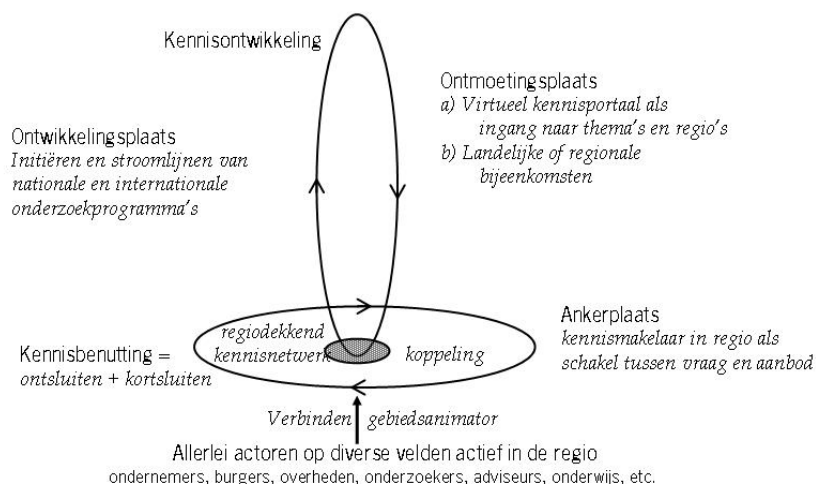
Kennisontwikkeling

Ontmoetingsplaats
a) Virtueel kennisportaal als ingang naar thema's en regio's
b) Landelijke of regionale bijeenkomsten

Ontwikkelingsplaats
Initiëren en stroomlijnen van nationale en internationale onderzoekprogramma's

Ankerplaats
kennismakelaar in regio als schakel tussen vraag en aanbod

regiodekkend kennisnetwerk

koppeling

Kennisbenutting =
ontsluiten + kortsluiten

Verbinden gebiedsanimator

Allerlei actoren op diverse velden actief in de regio
ondernemers, burgers, overheden, onderzoekers, adviseurs, onderwijs, etc.